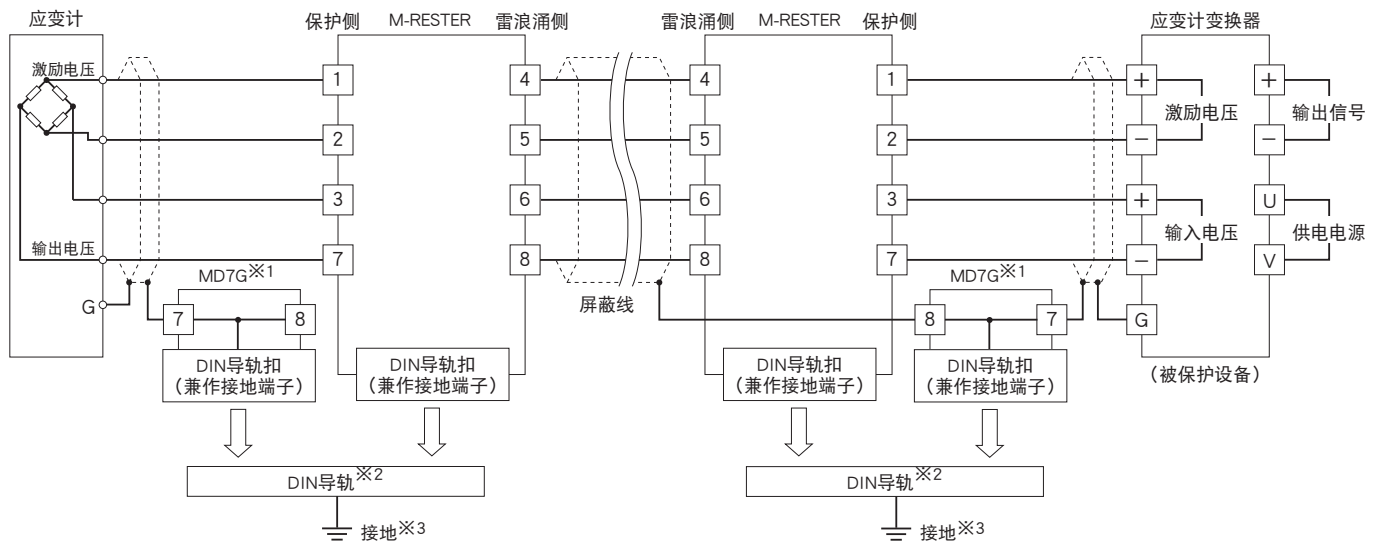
应变计

激励电压

输出电压

G

保护侧 M-RESTER 雷浪涌侧

1
2
3
7

4
5
6
8

MD7G※1

7 8

DIN导轨扣
（兼作接地端子）

DIN导轨扣
（兼作接地端子）

DIN导轨※2

接地※3

屏蔽线

雷浪涌侧 M-RESTER 保护侧

4
5
6
8

1
2
3
7

MD7G※1

8 7

DIN导轨扣
（兼作接地端子）

DIN导轨扣
（兼作接地端子）

DIN导轨※2

接地※3

应变计变换器

+
−
激励电压

+
−
输入电压

G

+
−
输出信号

U
V
供电电源

（被保护设备）